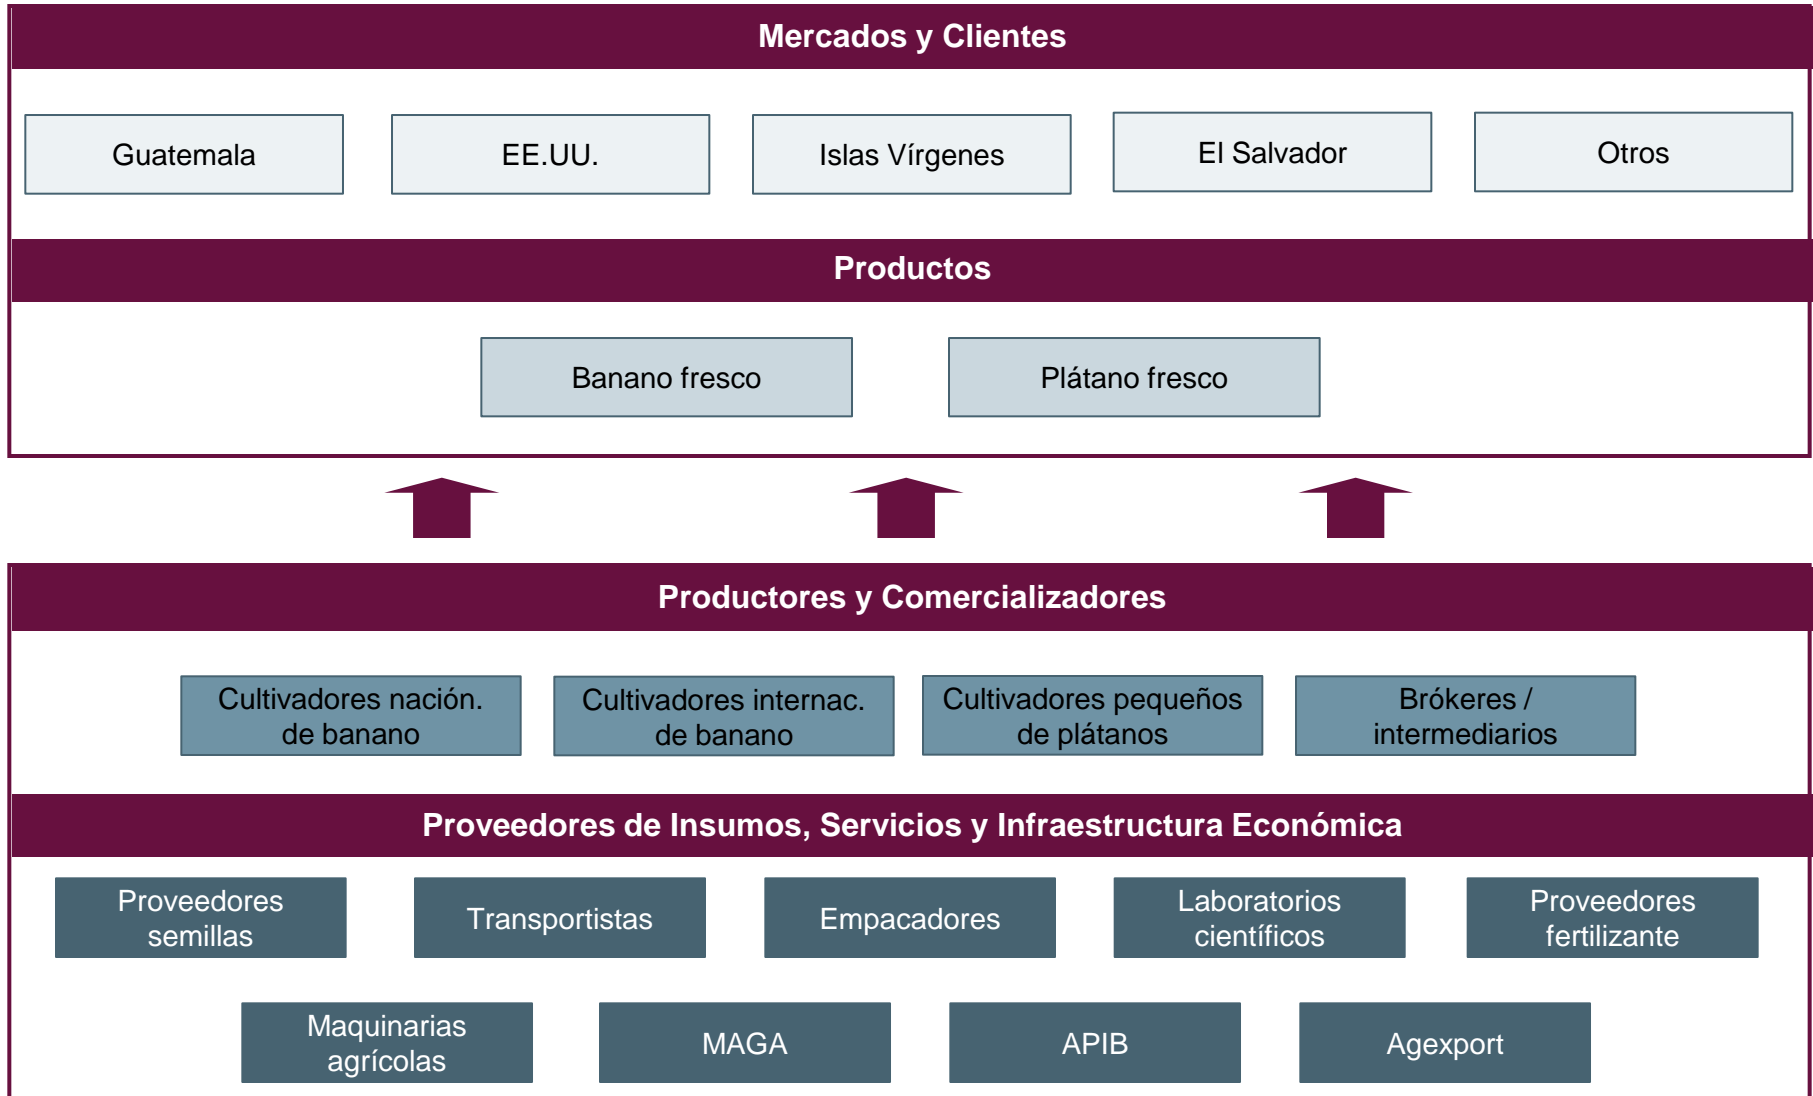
Mercados y Clientes

Guatemala

EE.UU.

Islas Vírgenes

El Salvador

Otros

Productos

Banano fresco

Plátano fresco

Productores y Comercializadores

Cultivadores nación. de banano

Cultivadores internac. de banano

Cultivadores pequeños de plátanos

Brókeres / intermediarios

Proveedores de Insumos, Servicios y Infraestructura Económica

Proveedores semillas

Transportistas

Empacadores

Laboratorios científicos

Proveedores fertilizante

Maquinarias agrícolas

MAGA

APIB

Agexport